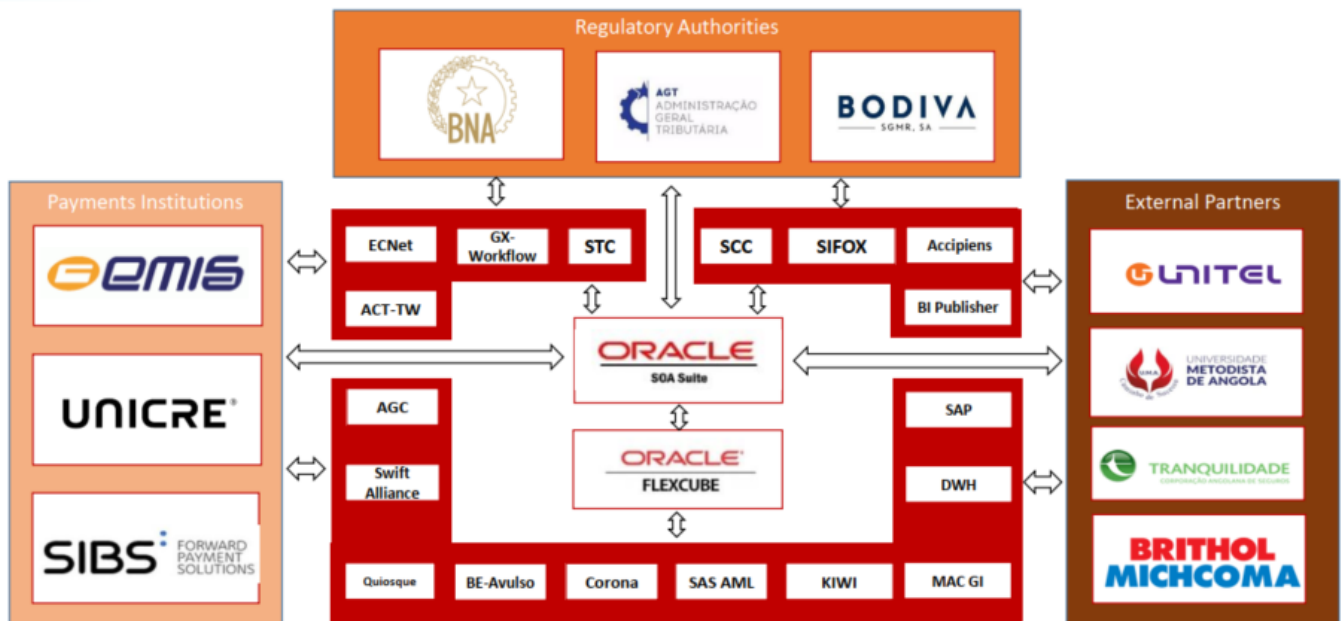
Regulatory Authorities

BNA

AGT
ADMINISTRAÇÃO GERAL TRIBUTÁRIA

BODIVA
SGMR, SA

Payments Institutions

EMIS

UNICRE®

SIBS
FORWARD PAYMENT SOLUTIONS

ECNet
GX-Workflow
STC
ACT-TW

SCC
SIFOX
Accipiens
BI Publisher

ORACLE
SOA Suite

ORACLE
FLEXCUBE

AGC
Swift Alliance

SAP
DWH

Quiosque
BE-Avulso
Corona
SAS AML
KIWI
MAC GI

External Partners

UNITEL

UMA
UNIVERSIDADE METODISTA DE ANGOLA

TRANQUILIDADE
CORPORAÇÃO ANGOLANA DE SEGUROS

BRITHOL MICHCOMA